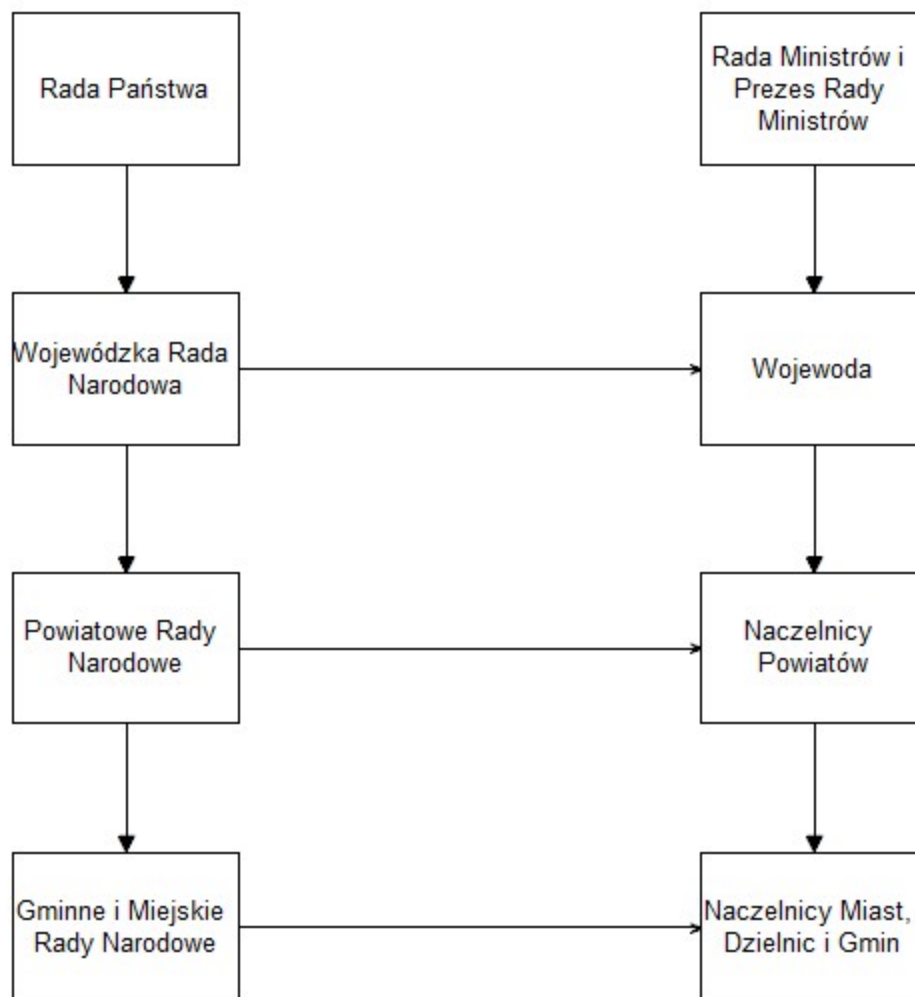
Rada Państwa

Rada Ministrów i Prezes Rady Ministrów

Wojewódzka Rada Narodowa

Wojewoda

Powiatowe Rady Narodowe

Naczelnicy Powiatów

Gminne i Miejskie Rady Narodowe

Naczelnicy Miast, Dzielnic i Gmin